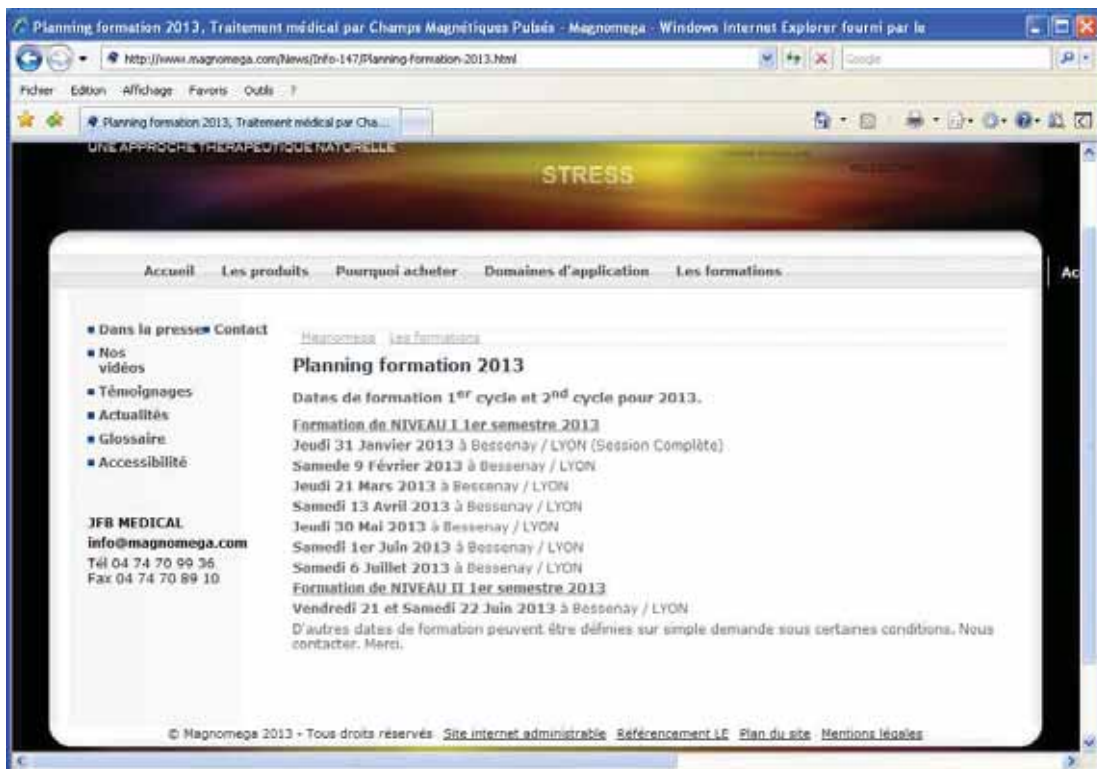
Planning formation 2013, Traitement médical par Champs Magnétiques Pulsés - Magnomega - Windows Internet Explorer fourni par le

http://www.magnomega.com/News/Info-147/Planning-formation-2013.html

Google

Fichier Edition Affichage Favoris Outils ?

Planning formation 2013, Traitement médical par Cha...

UNE APPROCHE THERAPEUTIQUE NATURELLE

STRESS

Accueil Les produits Pourquoi acheter Domaines d'application Les formations

Ac

■ Dans la presse ■ Contact
■ Nos vidéos
■ Témoignages
■ Actualités
■ Glossaire
■ Accessibilité

JFB MEDICAL
info@magnomega.com
Tél 04 74 70 99 36
Fax 04 74 70 89 10

Magnomega Les formations

Planning formation 2013

Dates de formation 1$^{er}$ cycle et 2$^{nd}$ cycle pour 2013.

Formation de NIVEAU I 1er semestre 2013
Jeudi 31 Janvier 2013 à Bessenay / LYON (Session Complète)
Samede 9 Février 2013 à Bessenay / LYON
Jeudi 21 Mars 2013 à Bessenay / LYON
Samedi 13 Avril 2013 à Bessenay / LYON
Jeudi 30 Mai 2013 à Bessenay / LYON
Samedi 1er Juin 2013 à Bessenay / LYON
Samedi 6 Juillet 2013 à Bessenay / LYON
Formation de NIVEAU II 1er semestre 2013
Vendredi 21 et Samedi 22 Juin 2013 à Bessenay / LYON
D'autres dates de formation peuvent être définies sur simple demande sous certaines conditions. Nous contacter. Merci.

© Magnomega 2013 - Tous droits réservés Site internet administrable Référencement LE Plan du site Mentions légales